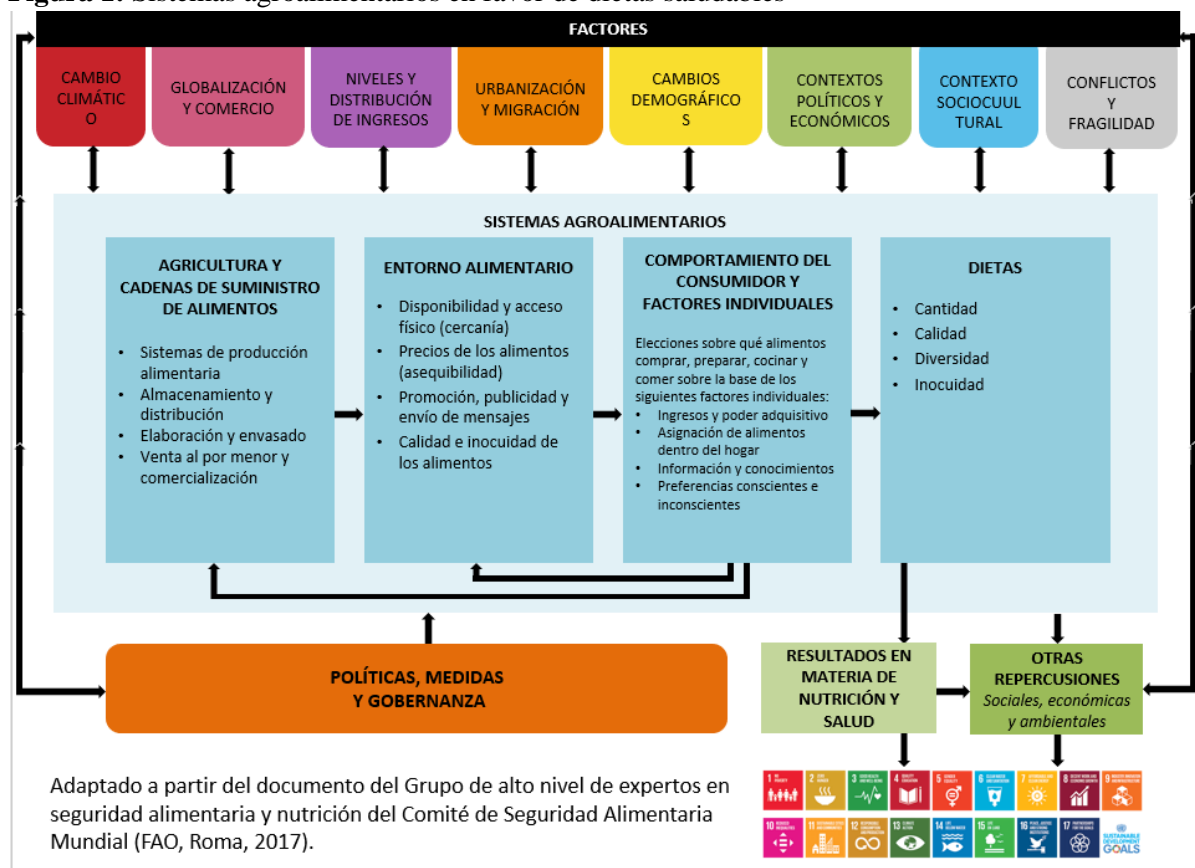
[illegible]

FACTORES

CAMBIO CLIMÁTIC O

GLOBALIZACIÓN Y COMERCIO

NIVELES Y DISTRIBUCIÓN DE INGRESOS

URBANIZACIÓN Y MIGRACIÓN

CAMBIOS DEMOGRÁFICO S

CONTEXTOS POLÍTICOS Y ECONÓMICOS

CONTEXTO SOCIOCUL TURAL

CONFLICTOS Y FRAGILIDAD

SISTEMAS AGROALIMENTARIOS

AGRICULTURA Y CADENAS DE SUMINISTRO DE ALIMENTOS

- Sistemas de producción alimentaria
- Almacenamiento y distribución
- Elaboración y envasado
- Venta al por menor y comercialización

ENTORNO ALIMENTARIO

- Disponibilidad y acceso físico (cercanía)
- Precios de los alimentos (asequibilidad)
- Promoción, publicidad y envío de mensajes
- Calidad e inocuidad de los alimentos

COMPORTAMIENTO DEL CONSUMIDOR Y FACTORES INDIVIDUALES

Elecciones sobre qué alimentos comprar, preparar, cocinar y comer sobre la base de los siguientes factores individuales:
- Ingresos y poder adquisitivo
- Asignación de alimentos dentro del hogar
- Información y conocimientos
- Preferencias conscientes e inconscientes

DIETAS

- Cantidad
- Calidad
- Diversidad
- Inocuidad

POLÍTICAS, MEDIDAS Y GOBERNANZA

RESULTADOS EN MATERIA DE NUTRICIÓN Y SALUD

OTRAS REPERCUSIONES
Sociales, económicas y ambientales

Adaptado a partir del documento del Grupo de alto nivel de expertos en seguridad alimentaria y nutrición del Comité de Seguridad Alimentaria Mundial (FAO, Roma, 2017).

SUSTAINABLE DEVELOPMENT GOALS